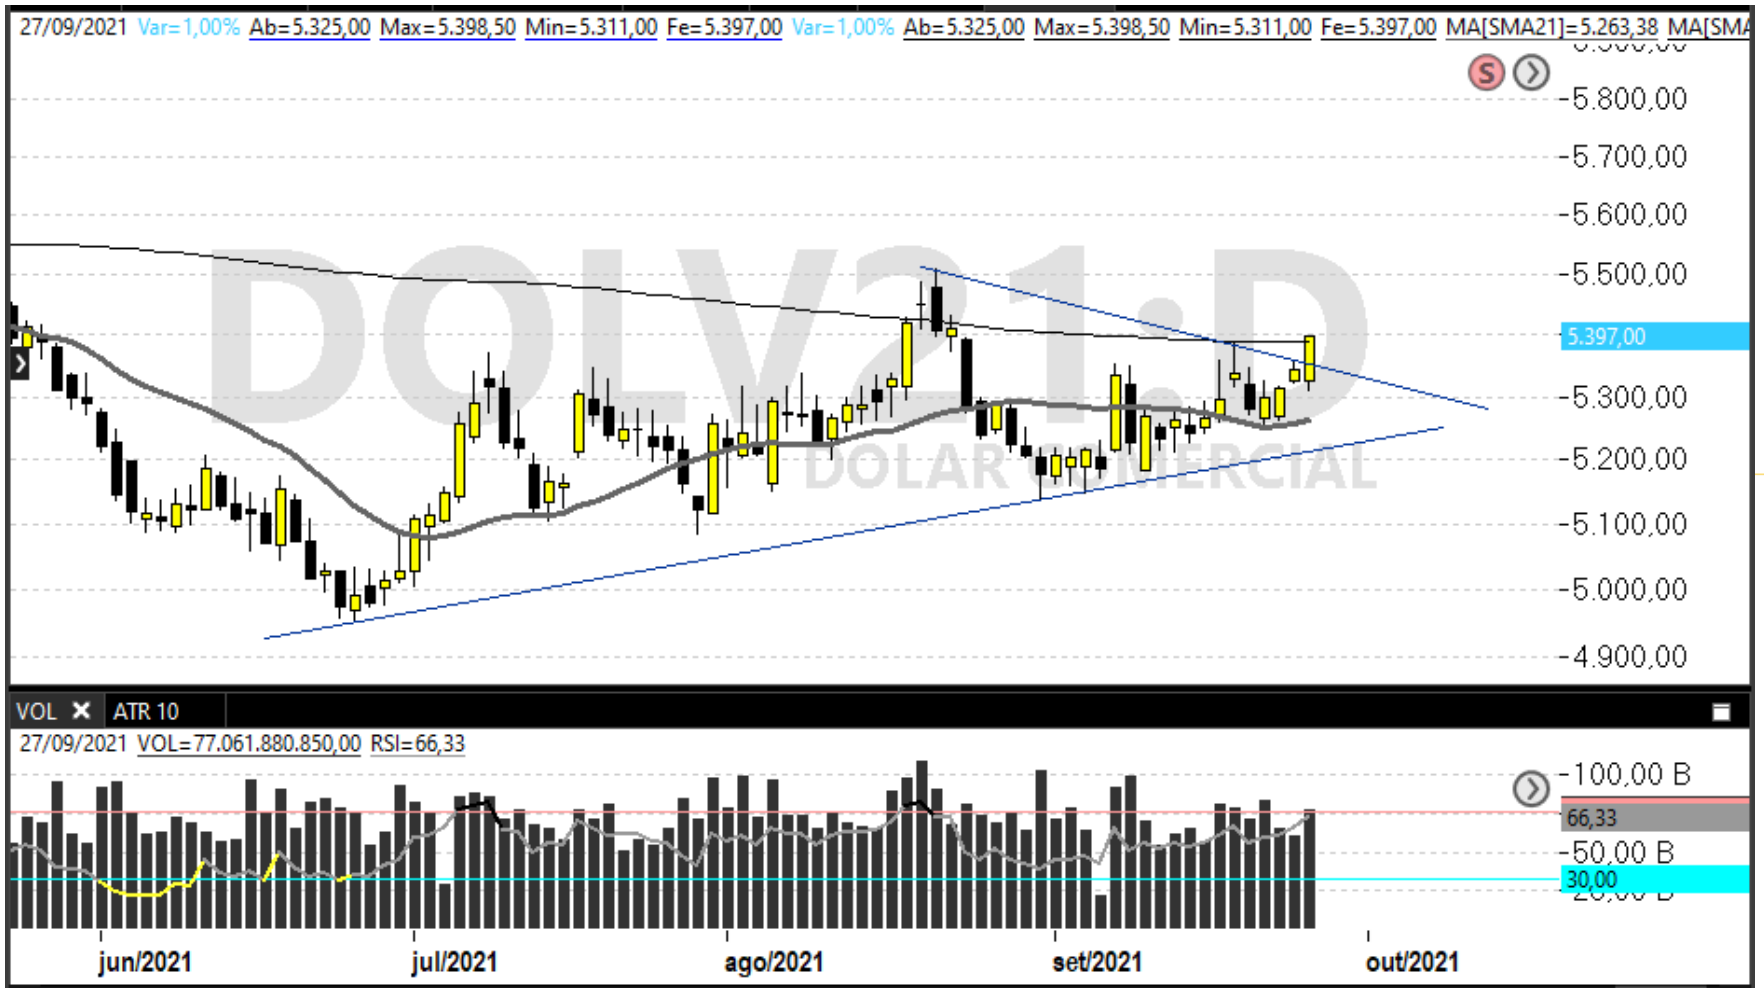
27/09/2021 Var=1,00% Ab=5.325,00 Max=5.398,50 Min=5.311,00 Fe=5.397,00 Var=1,00% Ab=5.325,00 Max=5.398,50 Min=5.311,00 Fe=5.397,00 MA[SMA21]=5.263,38 MA[SMA

DOLV21:D
DOLAR COMERCIAL

5.800,00
5.700,00
5.600,00
5.500,00
5.397,00
5.300,00
5.200,00
5.100,00
5.000,00
4.900,00

VOL ATR 10

27/09/2021 VOL=77.061.880.850,00 RSI=66,33

100,00 B
66,33
50,00 B
30,00

jun/2021 jul/2021 ago/2021 set/2021 out/2021